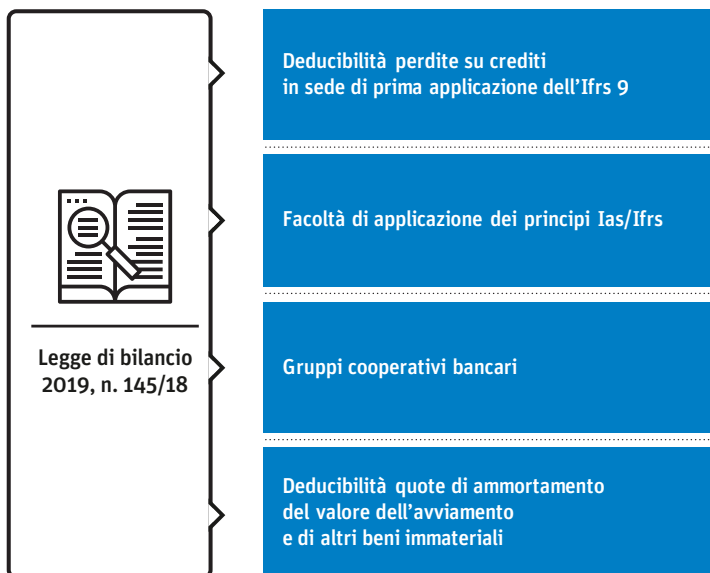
Legge di bilancio 2019, n. 145/18

Deducibilità perdite su crediti in sede di prima applicazione dell'Ifrs 9

Facoltà di applicazione dei principi Ias/Ifrs

Gruppi cooperativi bancari

Deducibilità quote di ammortamento del valore dell'avviamento e di altri beni immateriali